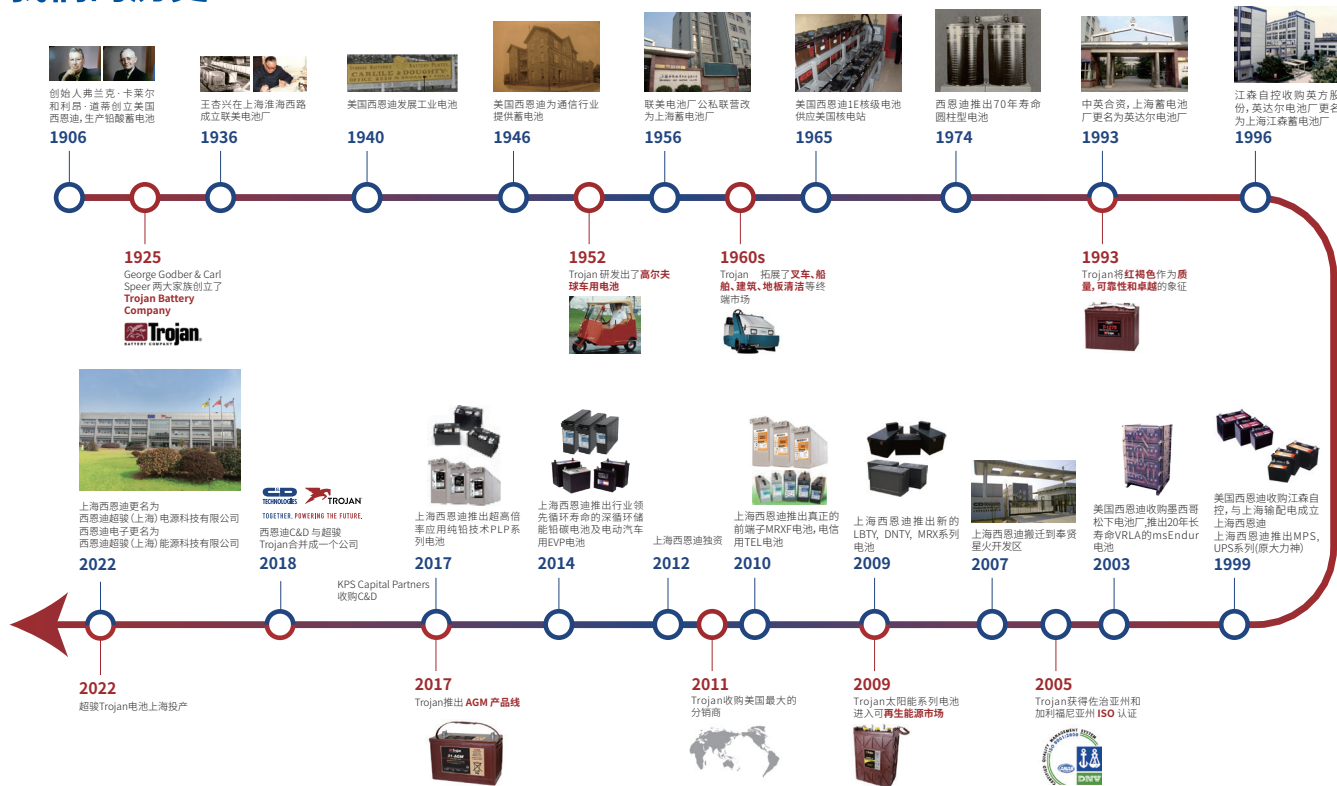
创始人弗兰克·卡莱尔和利昂·道蒂创立美国西恩迪，生产铅酸蓄电池
1906

王杏兴在上海淮海西路成立联美电池厂
1936

美国西恩迪发展工业电池
1940

美国西恩迪为通信行业提供蓄电池
1946

联美电池厂公私联营改为上海蓄电池厂
1956

美国西恩迪1E核级电池供应美国核电站
1965

西恩迪推出70年寿命圆柱型电池
1974

中英合资，上海蓄电池厂更名为英达尔电池厂
1993

江森自控收购英方股份，英达尔电池厂更名为上海江森蓄电池厂
1996

1925
George Godber & Carl Speer 两大家族创立了 Trojan Battery Company

Trojan

1952
Trojan 研发出了高尔夫球车用电池

1960s
Trojan 拓展了叉车、船舶、建筑、地板清洁等终端市场

1993
Trojan将红褐色作为质量，可靠性和卓越的象征

上海西恩迪更名为西恩迪超骏（上海）电源科技有限公司
西恩迪电子更名为西恩迪超骏（上海）能源科技有限公司
2022

C&D TECHNOLOGIES TROJAN
TOGETHER. POWERING THE FUTURE.
西恩迪C&D 与超骏 Trojan合并成一个公司
2018

KPS Capital Partners 收购C&D

上海西恩迪推出超高倍率应用纯铅技术PLP系列电池
2017

上海西恩迪推出行业领先循环寿命的深循环储能铅碳电池及电动汽车用EVP电池
2014

上海西恩迪独资
2012

上海西恩迪推出真正的前端子MRXF电池，电信用TEL电池
2010

上海西恩迪推出新的LBTY, DNTY, MRX系列电池
2009

上海西恩迪搬迁到奉贤星火开发区
2007

美国西恩迪收购墨西哥松下电池厂，推出20年长寿命VRLA的msEndur电池
2003

美国西恩迪收购江森自控，与上海输配电成立上海西恩迪
上海西恩迪推出MPS, UPS系列(原大力神)
1999

2022
超骏Trojan电池上海投产

2017
Trojan推出 AGM 产品线

2011
Trojan收购美国最大的分销商

2009
Trojan太阳能系列电池进入可再生能源市场

2005
Trojan获得佐治亚州和加利福尼亚州 ISO 认证

DNV